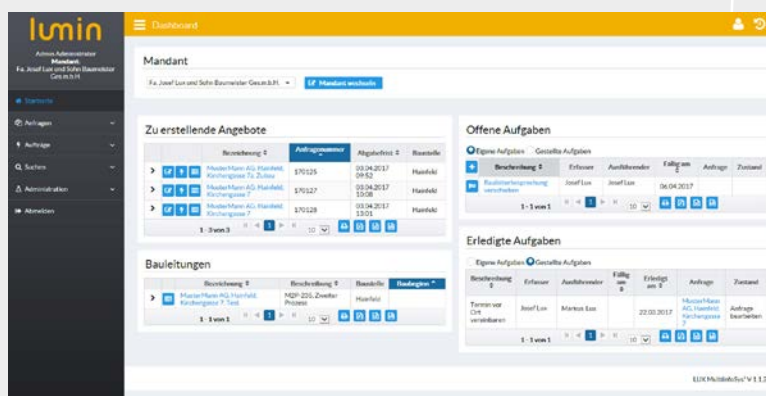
lumin

Admin Administrator
Mandant:
Fa. Josef Lux und Sohn Baumeister Ges.m.b.H.

Startseite
Anfragen
Aufträge
Suchen
Administration
Abmelden

Dashboard

Mandant

Fa. Josef Lux und Sohn Baumeister Ges.m.b.H.
Mandant wechseln

Zu erstellende Angebote

| | Bezeichnung | Anfragenummer | Abgabefrist | Baustelle |
|---|---|---|---|---|
| | MusterMann AG, Hainfeld, Kirchengasse 7a, Zubau | 170125 | 03.04.2017 09:52 | Hainfeld |
| | MusterMann AG, Hainfeld, Kirchengasse 7 | 170127 | 03.04.2017 10:08 | Hainfeld |
| | MusterMann AG, Hainfeld, Kirchengasse 7 | 170128 | 03.04.2017 13:01 | Hainfeld |

1 - 3 von 3 | 1 | 10

Bauleitungen

| | Bezeichnung | Beschreibung | Baustelle | Baubeginn |
|---|---|---|---|---|
| | MusterMann AG, Hainfeld, Kirchengasse 7-Test | M2P-235, Zweiter Prozess | Hainfeld | |

1 - 1 von 1 | 1 | 10

Offene Aufgaben

Eigene Aufgaben Gestellte Aufgaben

| Beschreibung | Erfasser | Ausführender | Fällig am | Anfrage | Zustand |
|---|---|---|---|---|---|
| Baustellenbesprechung vereinbaren | Josef Lux | Josef Lux | 06.04.2017 | | |

1 - 1 von 1 | 1 | 10

Erledigte Aufgaben

Eigene Aufgaben Gestellte Aufgaben

| Beschreibung | Erfasser | Ausführender | Fällig am | Erledigt am | Anfrage | Zustand |
|---|---|---|---|---|---|---|
| Termin vor Ort vereinbaren | Josef Lux | Markus Lux | | 22.03.2017 | MusterMann AG, Hainfeld, Kirchengasse 7 | Anfrage bearbeiten |

1 - 1 von 1 | 1 | 10

LUX MultiInfoSys© V 1.1.3